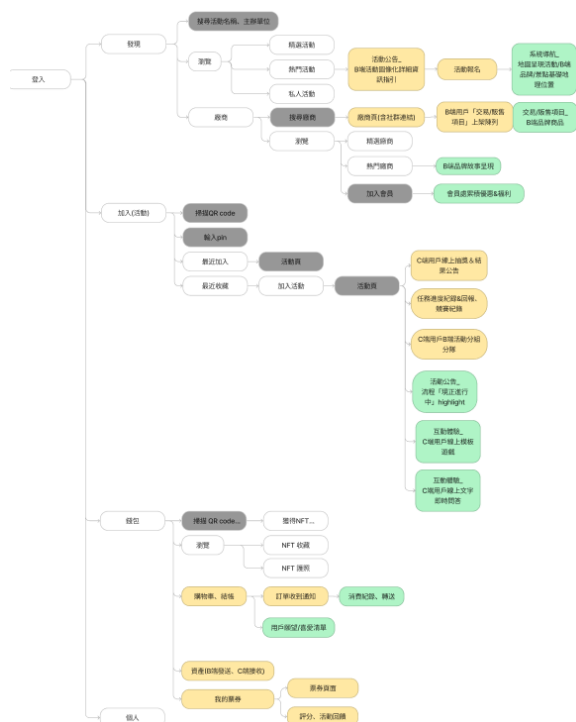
登入

發現

搜尋活動名稱、主辦單位

瀏覽

精選活動

熱門活動

私人活動

活動公告、
B端活動圖像化詳細資訊(海報)

活動報名

系統導航_
地圖呈現活動/B端
品牌/景點基礎地
理位置

廠商

搜尋廠商

廠商頁(含社群連結)

B端用戶「交易/販售
項目」上架陳列

交易/販售項目_
B端品牌商品

瀏覽

精選廠商

熱門廠商

B端品牌故事呈現

加入會員

會員資訊/優惠&福利

加入(活動)

掃描QR code

輸入pin

最近加入

活動頁

最近收藏

加入活動

活動頁

C端用戶線上抽獎 & 結
果公告

任務進度紀錄&回報、
積量紀錄

C端用戶B端活動分組
分隊

活動公告_
流程「現正進行
中」highlight

互動體驗_
C端用戶線上模板
遊戲

互動體驗_
C端用戶線上文字
即時問答

錢包

掃描 QR code...

獲得NFT...

瀏覽

NFT 收藏

NFT 護照

購物車、結帳

訂單收到通知

消費紀錄、轉送

用戶願望/喜愛清單

資產(B端發送、C端接收)

我的票券

票券資訊

評分、活動回饋

個人